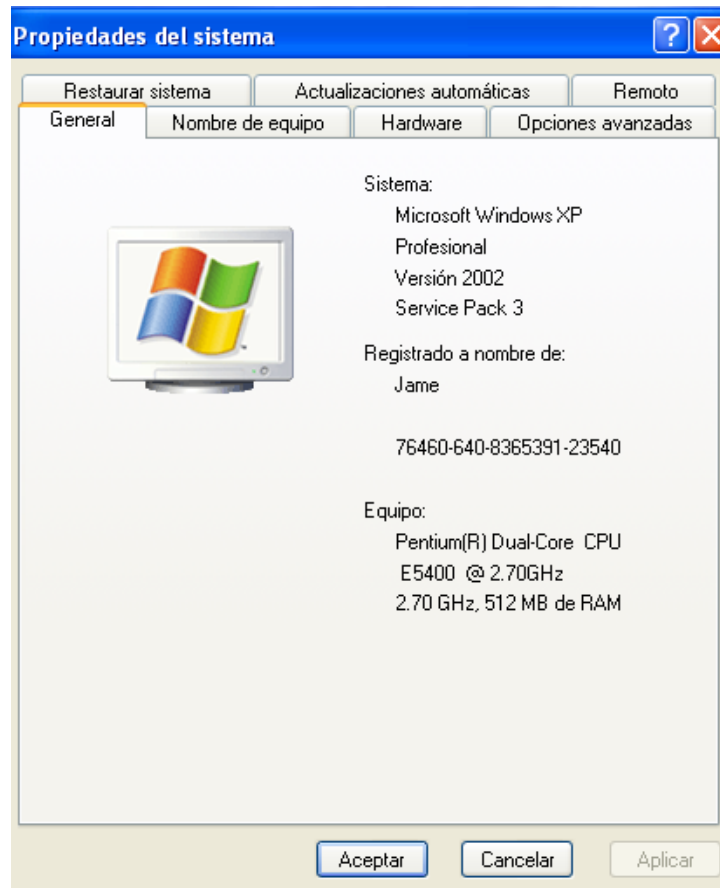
Propiedades del sistema

Restaurar sistema | Actualizaciones automáticas | Remoto
General | Nombre de equipo | Hardware | Opciones avanzadas

Sistema:
Microsoft Windows XP
Profesional
Versión 2002
Service Pack 3

Registrado a nombre de:
Jame

76460-640-8365391-23540

Equipo:
Pentium(R) Dual-Core CPU
E5400 @ 2.70GHz
2.70 GHz, 512 MB de RAM

Aceptar
Cancelar
Aplicar